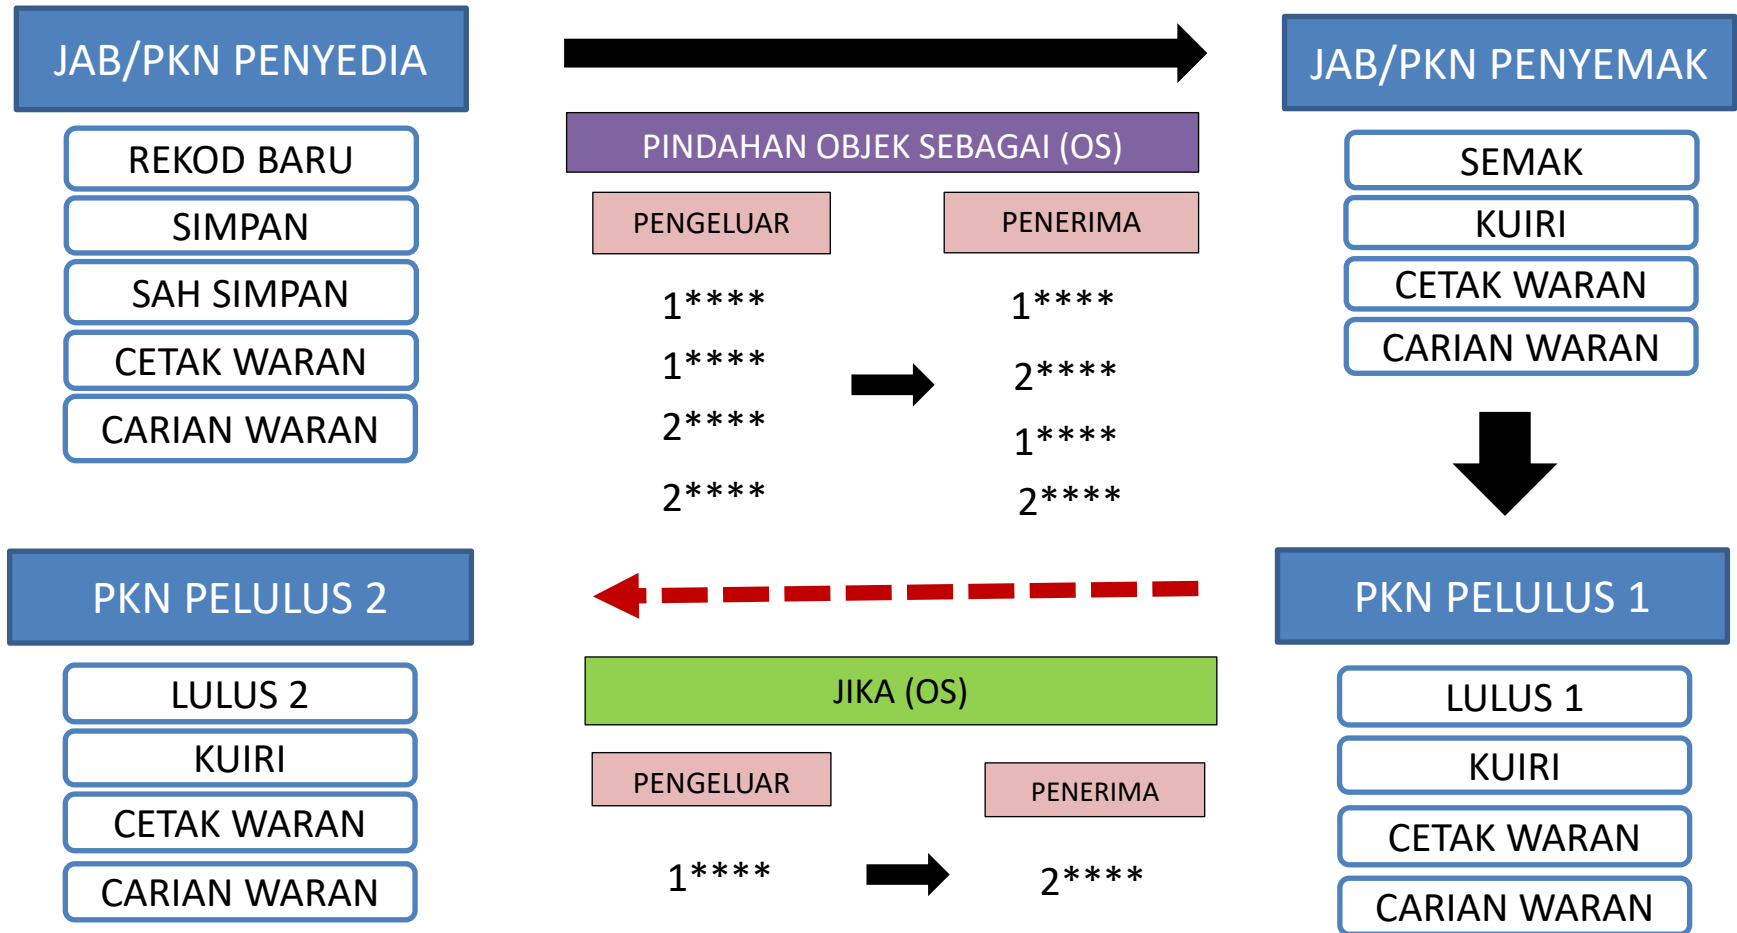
JAB/PKN PENYEDIA

REKOD BARU

SIMPAN

SAH SIMPAN

CETAK WARAN

CARIAN WARAN

PINDAHAN OBJEK SEBAGAI (OS)

PENGELUAR

PENERIMA

1****
1****
2****
2****

1****
2****
1****
2****

JAB/PKN PENYEMAK

SEMAK

KUIRI

CETAK WARAN

CARIAN WARAN

PKN PELULUS 2

LULUS 2

KUIRI

CETAK WARAN

CARIAN WARAN

JIKA (OS)

PENGELUAR

PENERIMA

1****

2****

PKN PELULUS 1

LULUS 1

KUIRI

CETAK WARAN

CARIAN WARAN